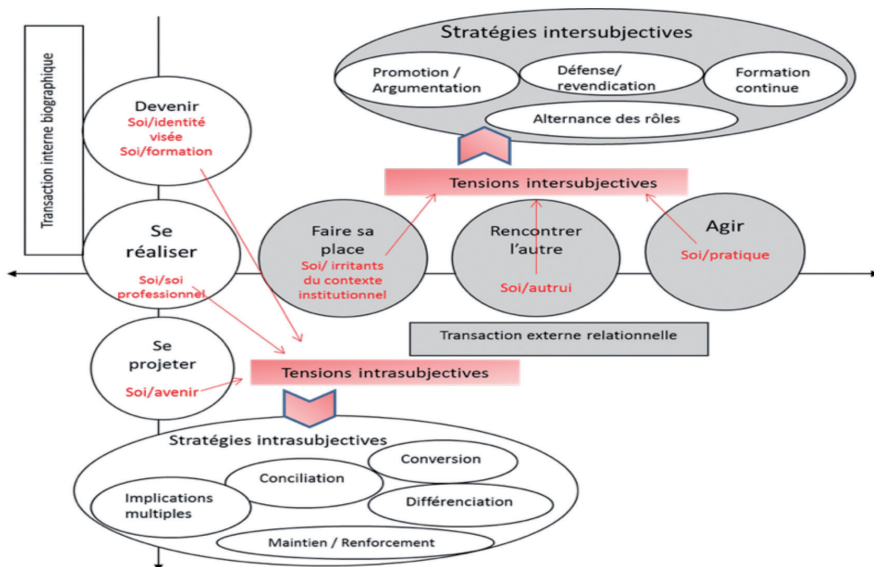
Transaction interne biographique

Stratégies intersubjectives

Promotion / Argumentation

Défense/ revendication

Formation continue

Alternance des rôles

Devenir
Soi/identité visée
Soi/formation

Tensions intersubjectives

Se réaliser
Soi/soi professionnel

Faire sa place
Soi/ irritants du contexte institutionnel

Rencontrer l'autre
Soi/autrui

Agir
Soi/pratique

Transaction externe relationnelle

Se projeter
Soi/avenir

Tensions intrasubjectives

Stratégies intrasubjectives

Conciliation

Conversion

Implications multiples

Différenciation

Maintien / Renforcement